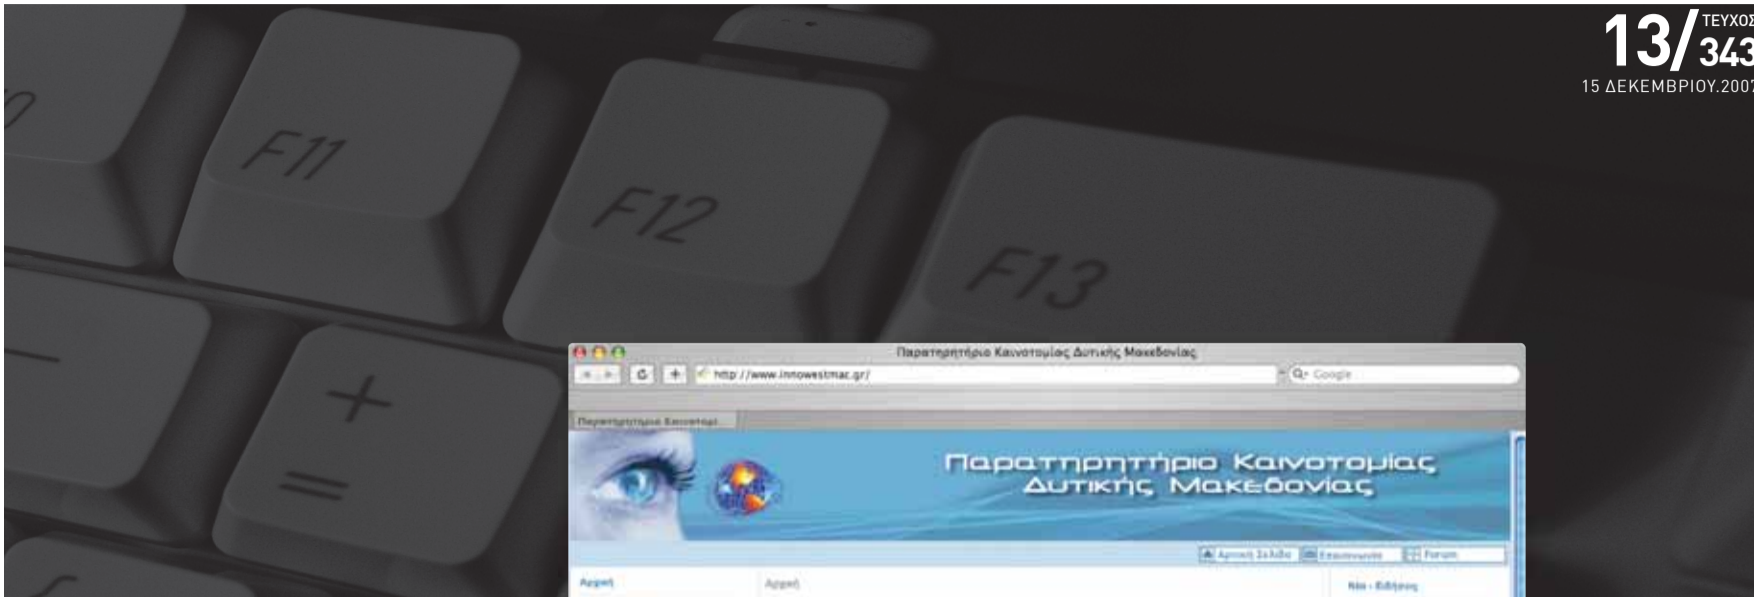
13/ΤΕΥΧΟΣ 343
15 ΔΕΚΕΜΒΡΙΟΥ.2007

F11
F12
F13
+
=

Παρατηρητήριο Καινοτομίας Δυτικής Μακεδονίας
http://www.innowestmac.gr/
Google
Παρατηρητήριο Καινοτομ...
Παρατηρητήριο Καινοτομίας Δυτικής Μακεδονίας
Αρχική Σελίδα
Επικοινωνία
Forum
Αρχική
Αρχική
Νέα - Ειδήσεις